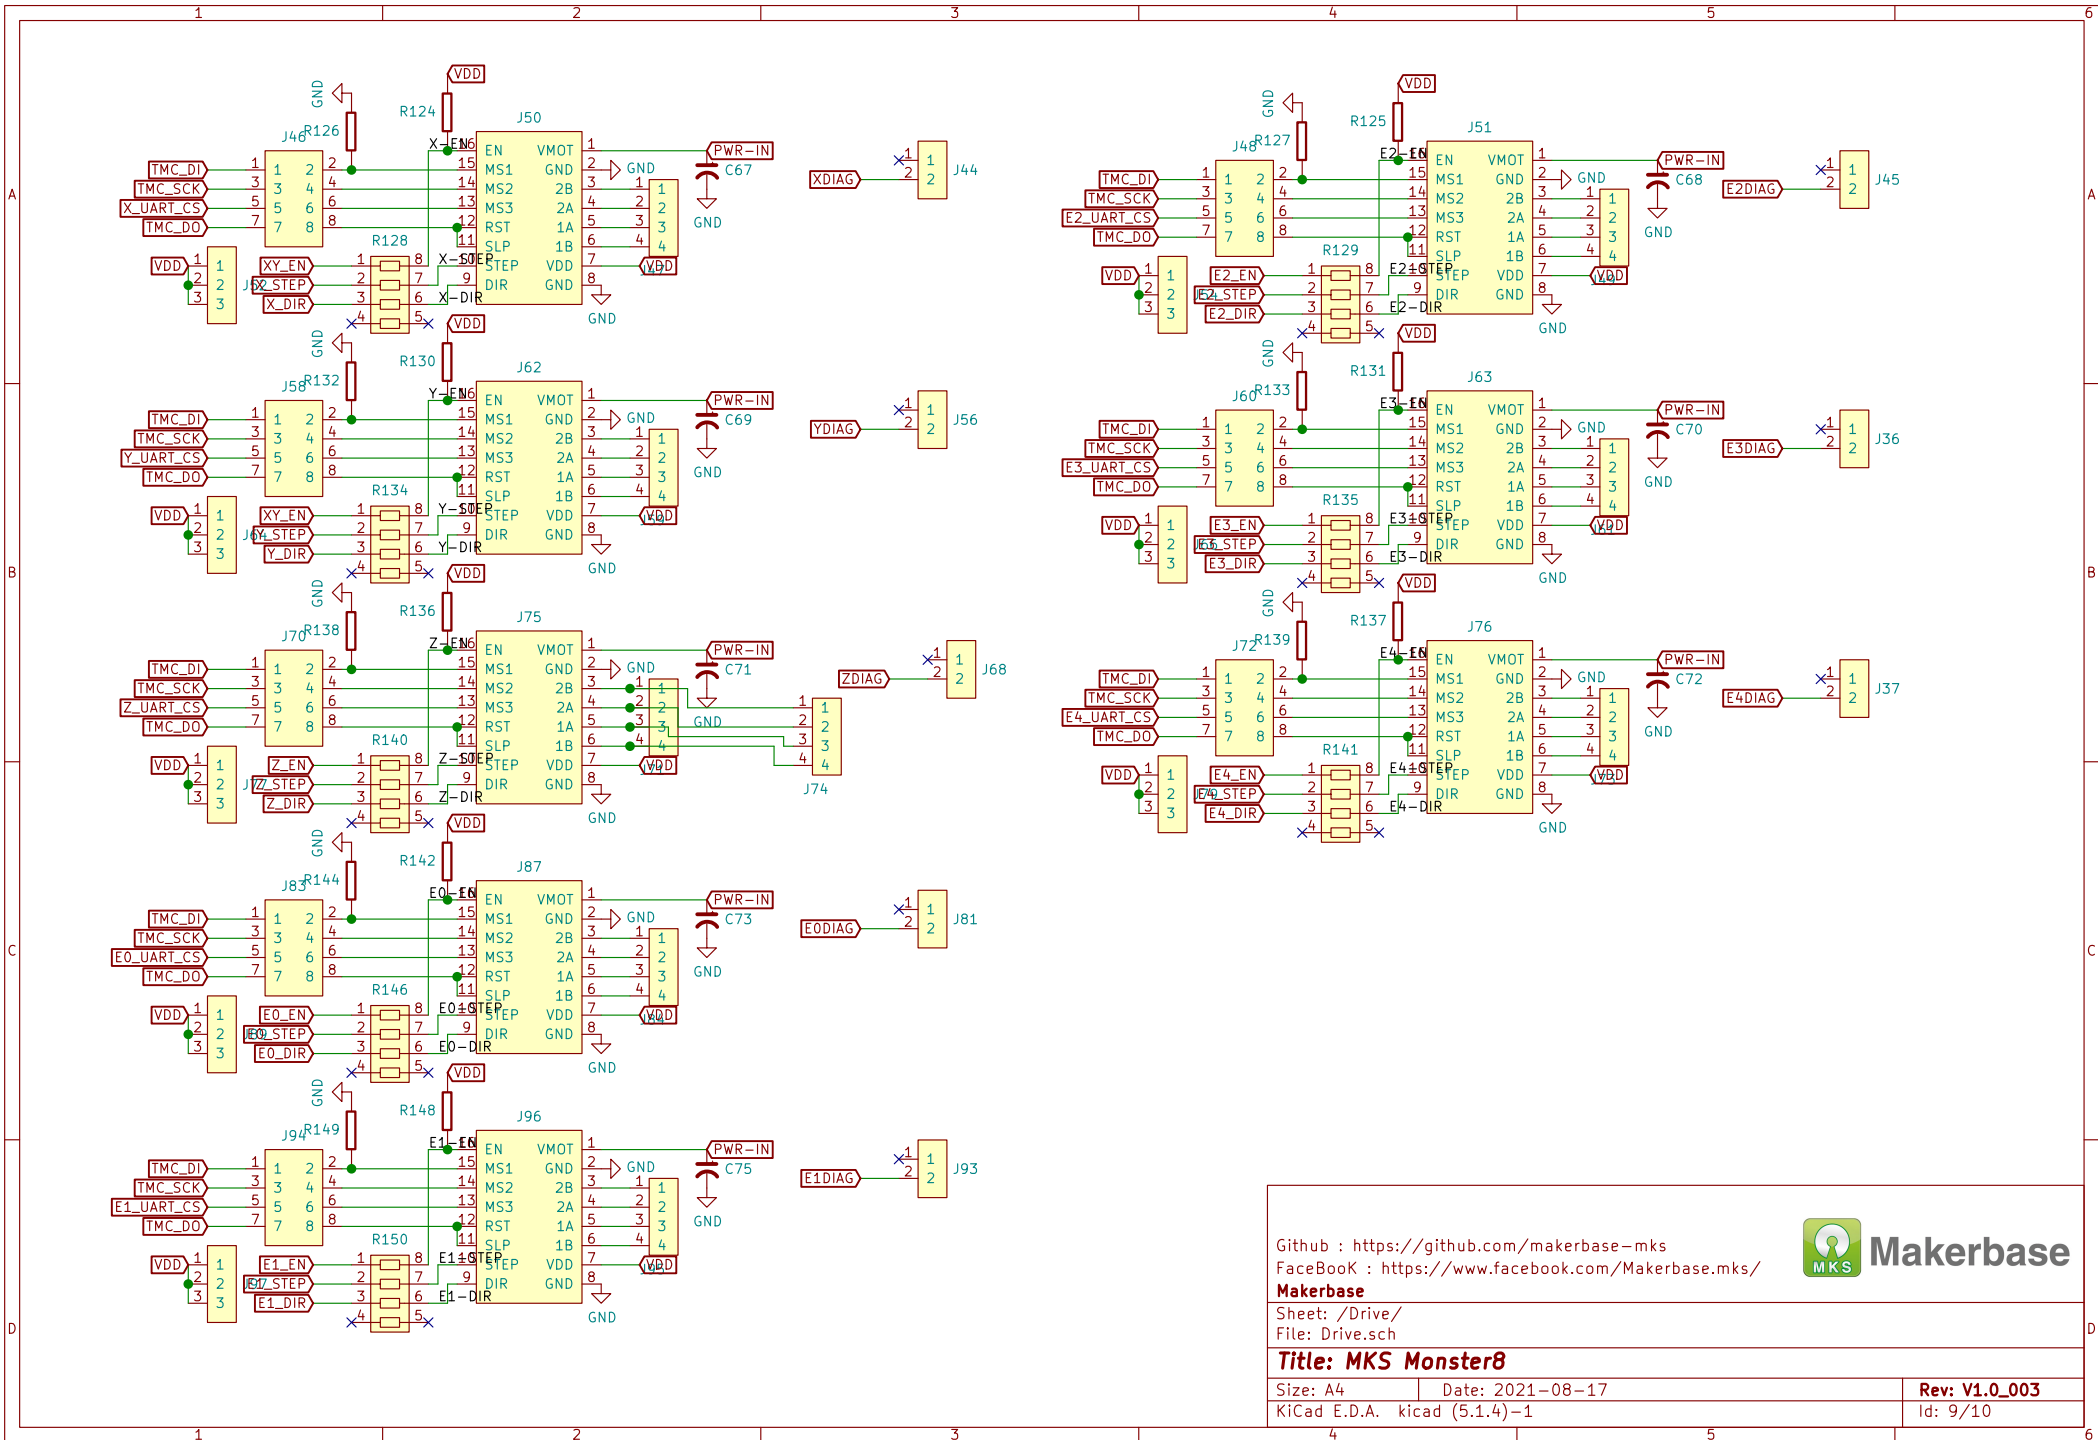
1 2 3 4 5 6

A

GND R126 J46 R124 VDD X-EN J50 EN VMOT MS1 GND MS2 2B MS3 2A RST 1A SLP 1B STEP VDD DIR GND PWR-IN C67 GND GND XDIAG J44
TMC_DI TMC_SCK X_UART_CS TMC_DO
VDD XY_EN X_STEP X_DIR R128 X-STEP X-DIR J52 J49

GND R127 J48 R125 VDD E2-EN J51 PWR-IN C68 GND GND E2DIAG J45
TMC_DI TMC_SCK E2_UART_CS TMC_DO
VDD E2_EN E2_STEP E2_DIR R129 E2-STEP E2-DIR J53 J54

B

GND R132 J58 R130 VDD Y-EN J62 PWR-IN C69 GND GND YDIAG J56
TMC_DI TMC_SCK Y_UART_CS TMC_DO
VDD XY_EN Y_STEP Y_DIR R134 Y-STEP Y-DIR J64 J61

GND R133 J60 R131 VDD E3-EN J63 PWR-IN C70 GND GND E3DIAG J36
TMC_DI TMC_SCK E3_UART_CS TMC_DO
VDD E3_EN E3_STEP E3_DIR R135 E3-STEP E3-DIR J65 J66

GND R138 J70 R136 VDD Z-EN J75 PWR-IN C71 GND GND ZDIAG J68 J74
TMC_DI TMC_SCK Z_UART_CS TMC_DO
VDD Z_EN Z_STEP Z_DIR R140 Z-STEP Z-DIR J77 J71

GND R139 J72 R137 VDD E4-EN J76 PWR-IN C72 GND GND E4DIAG J37
TMC_DI TMC_SCK E4_UART_CS TMC_DO
VDD E4_EN E4_STEP E4_DIR R141 E4-STEP E4-DIR J79 J78

C

GND R144 J83 R142 VDD E0-EN J87 PWR-IN C73 GND GND E0DIAG J81
TMC_DI TMC_SCK E0_UART_CS TMC_DO
VDD E0_EN E0_STEP E0_DIR R146 E0-STEP E0-DIR J89 J84

D

GND R149 J94 R148 VDD E1-EN J96 PWR-IN C75 GND GND E1DIAG J93
TMC_DI TMC_SCK E1_UART_CS TMC_DO
VDD E1_EN E1_STEP E1_DIR R150 E1-STEP E1-DIR J97 J95

Github : https://github.com/makerbase-mks
FaceBooK : https://www.facebook.com/Makerbase.mks/
Makerbase
MKS Makerbase
Sheet: /Drive/
File: Drive.sch
Title: MKS Monster8
| Size: A4 | Date: 2021-08-17 | Rev: V1.0_003 |
|---|---|---|
| KiCad E.D.A. kicad (5.1.4)-1 | | Id: 9/10 |